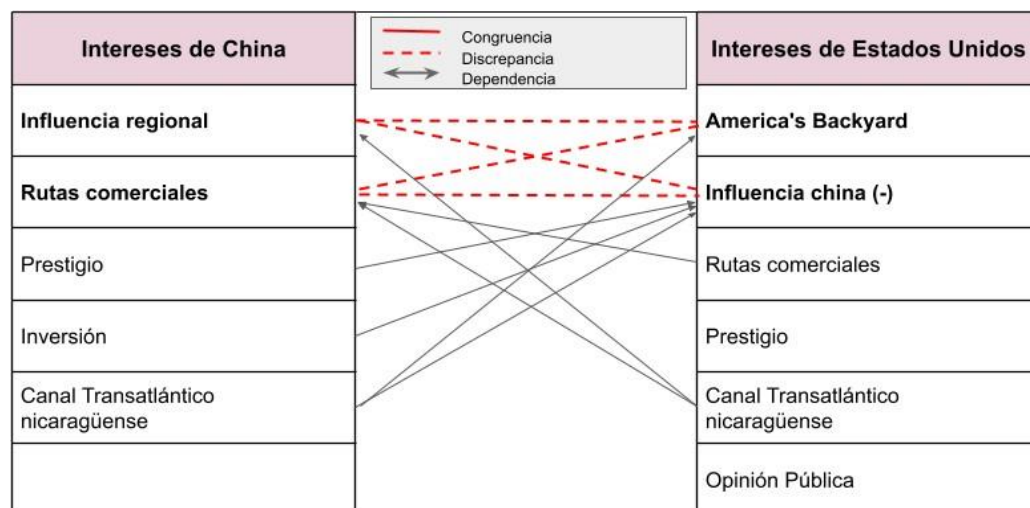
Congruencia
Discrepancia
Dependencia

| Intereses de China |
|---|
| **Influencia regional** |
| **Rutas comerciales** |
| Prestigio |
| Inversión |
| Canal Transatlántico nicaragüense |
| |

| Intereses de Estados Unidos |
|---|
| **America's Backyard** |
| **Influencia china (-)** |
| Rutas comerciales |
| Prestigio |
| Canal Transatlántico nicaragüense |
| Opinión Pública |